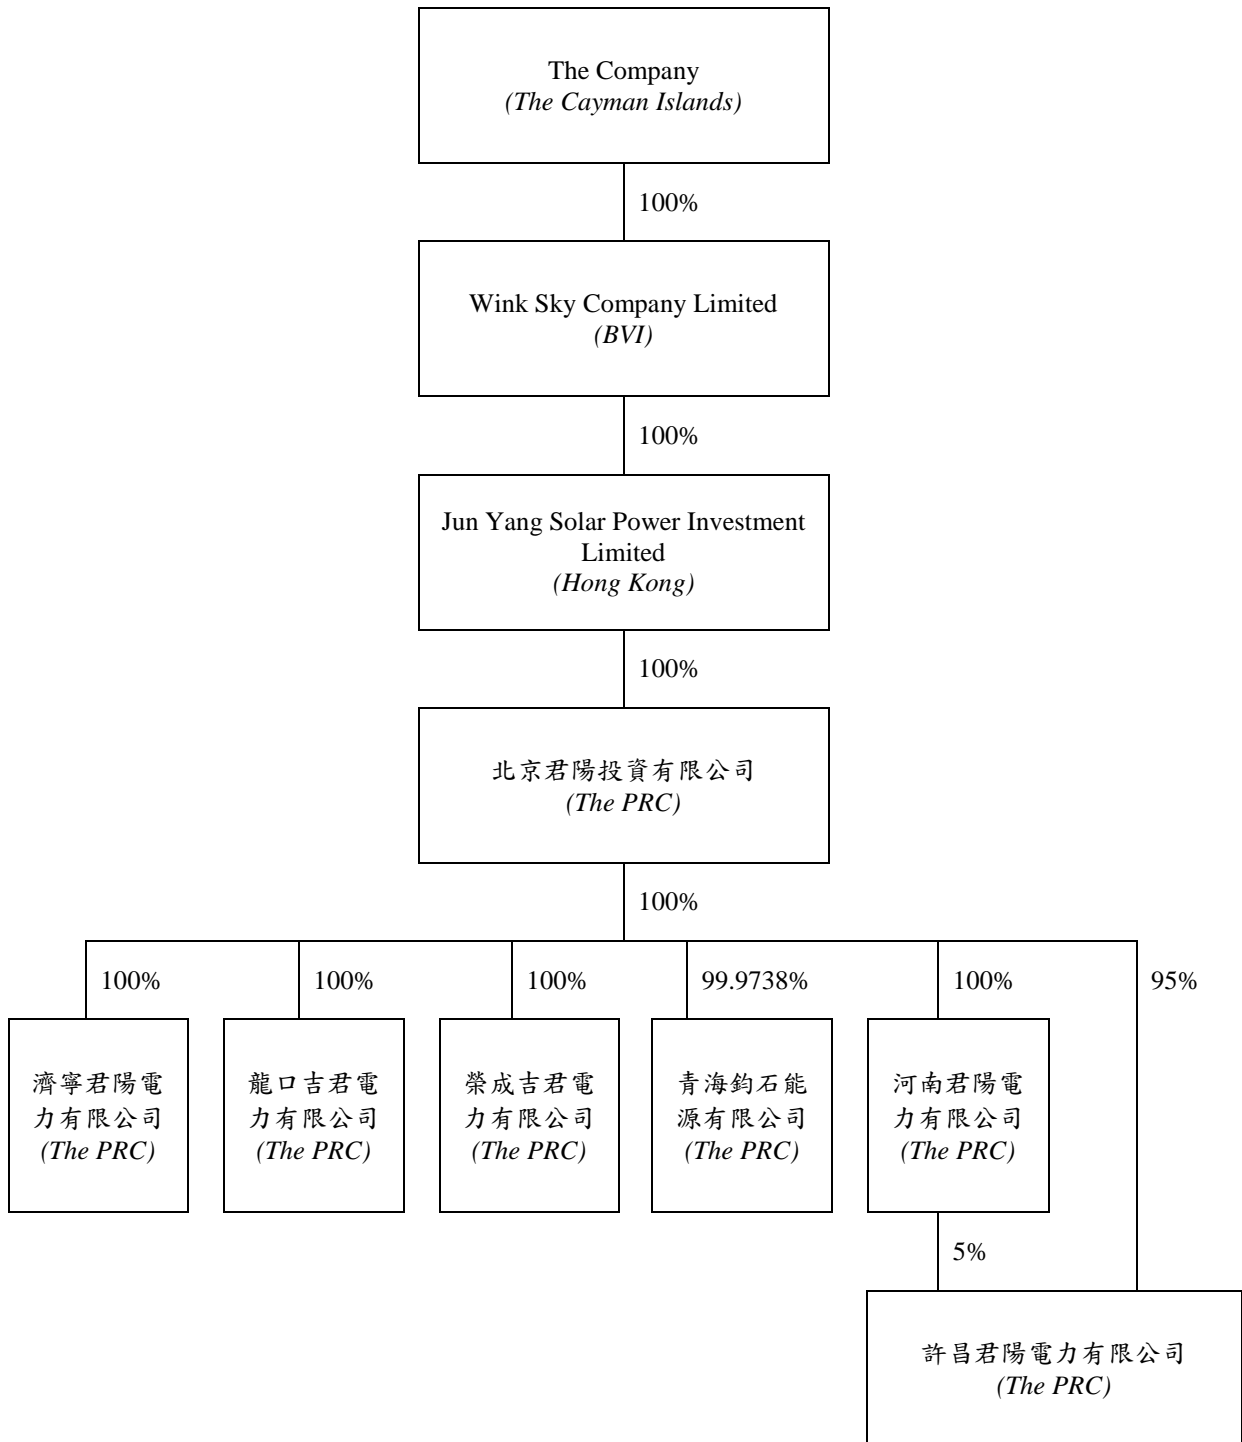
The Company
*(The Cayman Islands)*

100%

Wink Sky Company Limited
*(BVI)*

100%

Jun Yang Solar Power Investment Limited
*(Hong Kong)*

100%

北京君陽投資有限公司
*(The PRC)*

100%

100%

濟寧君陽電力有限公司
*(The PRC)*

100%

龍口吉君電力有限公司
*(The PRC)*

100%

榮成吉君電力有限公司
*(The PRC)*

99.9738%

青海鈞石能源有限公司
*(The PRC)*

100%

河南君陽電力有限公司
*(The PRC)*

95%

5%

許昌君陽電力有限公司
*(The PRC)*